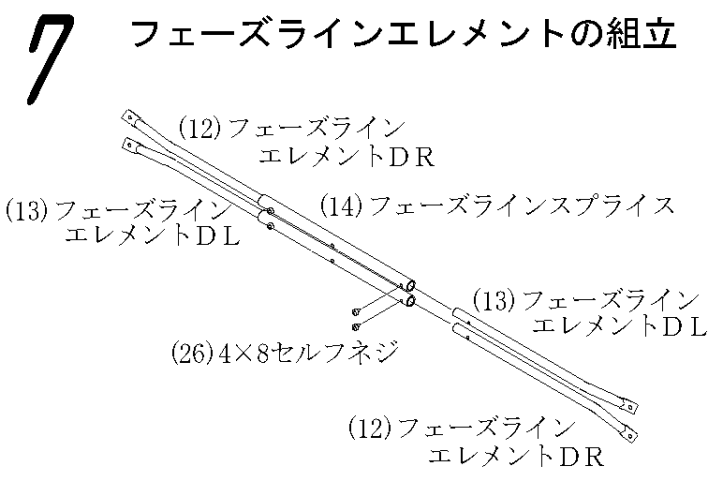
7 フェーズラインエレメントの組立

(12) フェーズライン エレメントDR

(13) フェーズライン エレメントDL

(14) フェーズラインスプライス

(13) フェーズライン エレメントDL

(26) 4×8セルフネジ

(12) フェーズライン エレメントDR